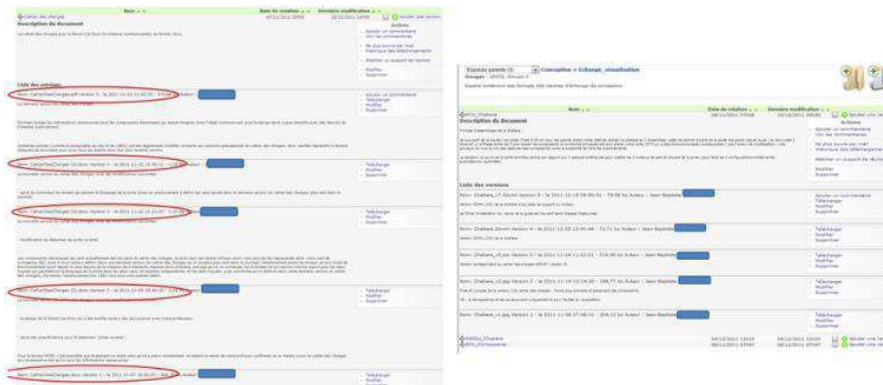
Nom
Date de création
Dernière modification
Cahier des charges
07/11/2011
02/12/2011
Ajouter une version
Description du document
Actions
Ajouter un commentaire
Voir les commentaires
Ne plus suivre par mail
Historique des téléchargements
Attacher un support de réunion
Modifier
Supprimer
Liste des versions
Nom : CahierDesCharges.pdf Version 5 - le 2011-12-02 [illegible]
Nom : CahierDesCharges (2).docx Version 4 - le 2011-11-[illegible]
Télécharger
Modifier
Supprimer
Nom : CahierDesCharges (2).docx Version 3 - le 2011-11-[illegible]
Télécharger
Modifier
Supprimer
Nom : CahierDesCharges (2).docx Version 2 - le 2011-11-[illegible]
Télécharger
Modifier
Supprimer
Nom : CahierDesCharges.docx Version 1 - le 2011-11-07 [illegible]
Télécharger
Modifier

Espaces parents
Conception > Echange_visualisation
Groupe : 
Description du document
Actions
Ajouter un commentaire
Voir les commentaires
Ne plus suivre par mail
Historique des téléchargements
Attacher un support de réunion
Modifier
Supprimer
Liste des versions
Nom : Chaliere_v7.docx Version 5 - le 2011-12-15 - Auteur : Jean Baptiste
Ajouter un commentaire
Télécharger
Modifier
Supprimer
Nom : Chaliere.docx Version 4 - le 2011-12-02 - Auteur : Jean Baptiste
Télécharger
Modifier
Supprimer
Nom : Chaliere_v3.docx Version 3 - le 2011-11-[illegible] - Auteur : Jean Baptiste
Télécharger
Modifier
Supprimer
Nom : Chaliere_v2.jpg Version 2 - le 2011-11-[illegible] - Auteur : Jean Baptiste
Télécharger
Modifier
Supprimer
Nom : Chaliere_v1.jpg Version 1 - le 2011-11-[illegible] - Auteur : Jean Baptiste
Télécharger
Modifier
Supprimer